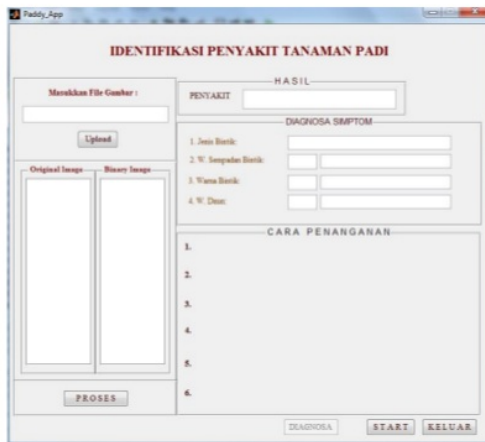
Paddy_App

IDENTIFIKASI PENYAKIT TANAMAN PADI

Masukkan File Gambar :

Upload

Original Image

Binary Image

PROSES

HASIL

PENYAKIT

DIAGNOSA SIMPTOM

1. Jenis Bintik:

2. W. Sempadan Bintik:

3. Warna Bintik:

4. W. Daun:

CARA PENANGANAN

1.

2.

3.

4.

5.

6.

DIAGNOSA

START

KELUAR